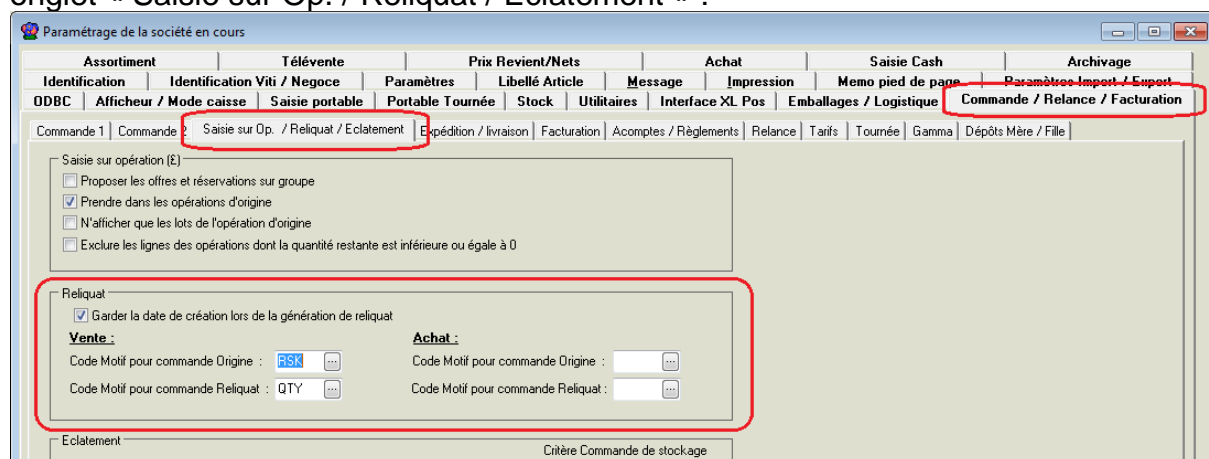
onglet « Saisie sur Op. / Reliquat / Eclatement » :

Paramétrage de la société en cours

Assortiment | Télévente | Prix Revient/Nets | Achat | Saisie Cash | Archivage

Identification | Identification Viti / Negoce | Paramètres | Libellé Article | Message | Impression | Memo pied de page | Paramètres Import / Export

ODBC | Afficheur / Mode caisse | Saisie portable | Portable Tournée | Stock | Utilitaires | Interface XL Pos | Emballages / Logistique | Commande / Relance / Facturation

Commande 1 | Commande 2 | Saisie sur Op. / Reliquat / Eclatement | Expédition / livraison | Facturation | Acomptes / Règlements | Relance | Tarifs | Tournée | Gamma | Dépôts Mère / Fille

Saisie sur opération (£)
Proposer les offres et réservations sur groupe
Prendre dans les opérations d'origine
N'afficher que les lots de l'opération d'origine
Exclure les lignes des opérations dont la quantité restante est inférieure ou égale à 0

Reliquat
Garder la date de création lors de la génération de reliquat
Vente :
Code Motif pour commande Origine : RSK
Code Motif pour commande Reliquat : QTY
Achat :
Code Motif pour commande Origine :
Code Motif pour commande Reliquat :

Eclatement
Critère Commande de stockage